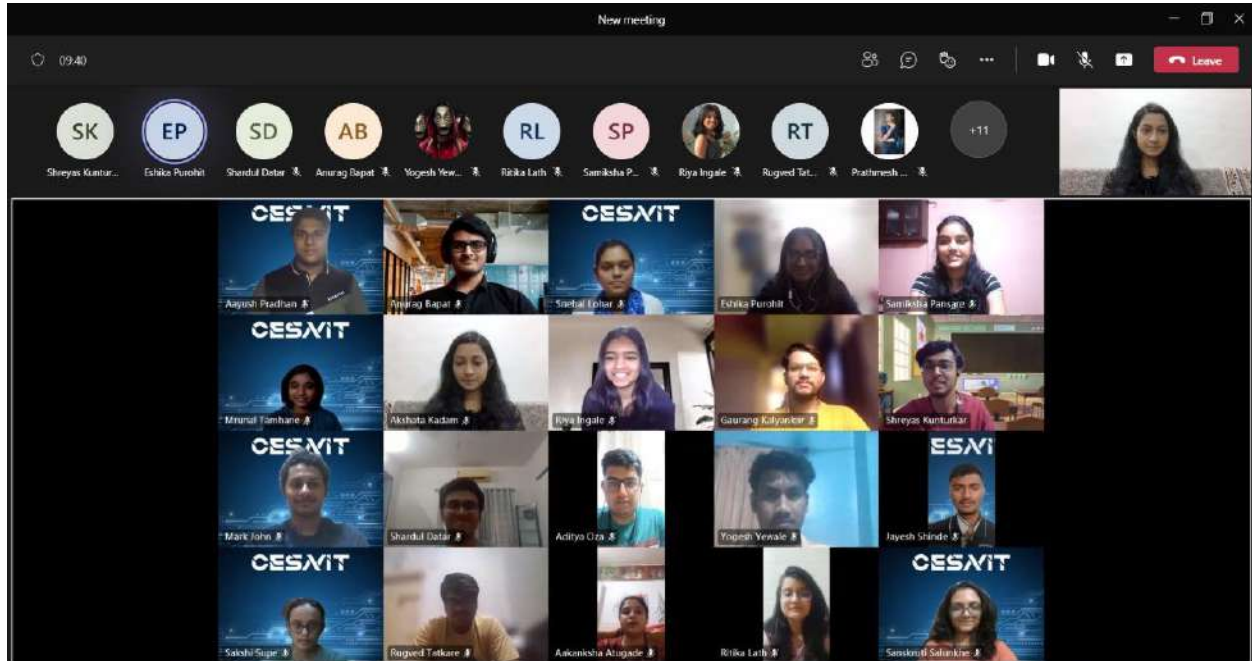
New meeting

09:40

Leave

SK
Shreyas Kuntur...

EP
Eshika Purohit

SD
Shardul Datar

AB
Anurag Bapat

Yogesh Yew...

RL
Ritika Lath

SP
Samiksha P...

Riya Ingale

RT
Rugved Tat...

Prathmesh ...

+11

CESAVIT
Aayush Pradhan

Anurag Bapat

CESAVIT
Snehal Lohar

Eshika Purohit

Samiksha Pansare

CESAVIT
Mrunal Tamhane

Akshata Kadam

Riya Ingale

Gaurang Kalyankar

Shreyas Kunturkar

CESAVIT
Mark John

Shardul Datar

Aditya Oza

Yogesh Yewale

ESAVI
Jayesh Shinde

CESAVIT
Sakshi Supe

Rugved Tatkare

Aakanksha Atugade

Ritika Lath

CESAVIT
Sanskruti Salunkhe